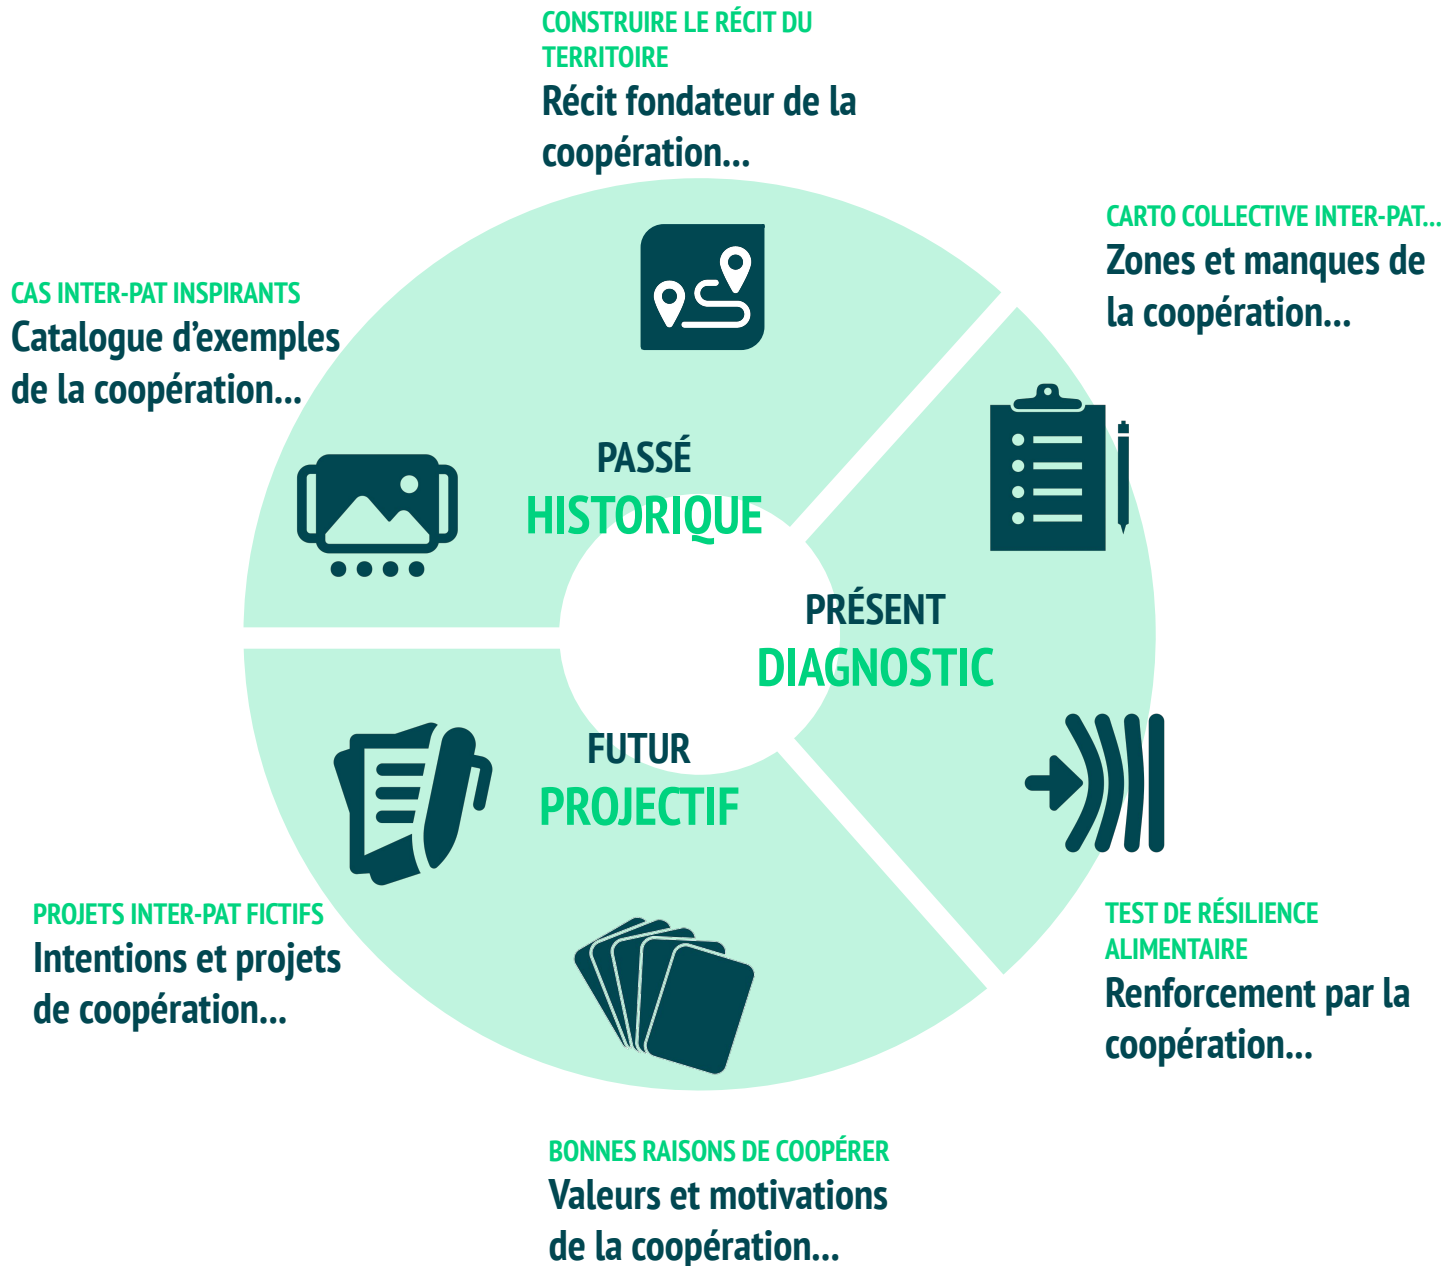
CONSTRUIRE LE RÉCIT DU TERRITOIRE
Récit fondateur de la coopération...

CARTO COLLECTIVE INTER-PAT...
Zones et manques de la coopération...

CAS INTER-PAT INSPIRANTS
Catalogue d'exemples de la coopération...

PASSÉ
HISTORIQUE

PRÉSENT
DIAGNOSTIC

FUTUR
PROJECTIF

PROJETS INTER-PAT FICTIFS
Intentions et projets de coopération...

TEST DE RÉSILIENCE ALIMENTAIRE
Renforcement par la coopération...

BONNES RAISONS DE COOPÉRER
Valeurs et motivations de la coopération...